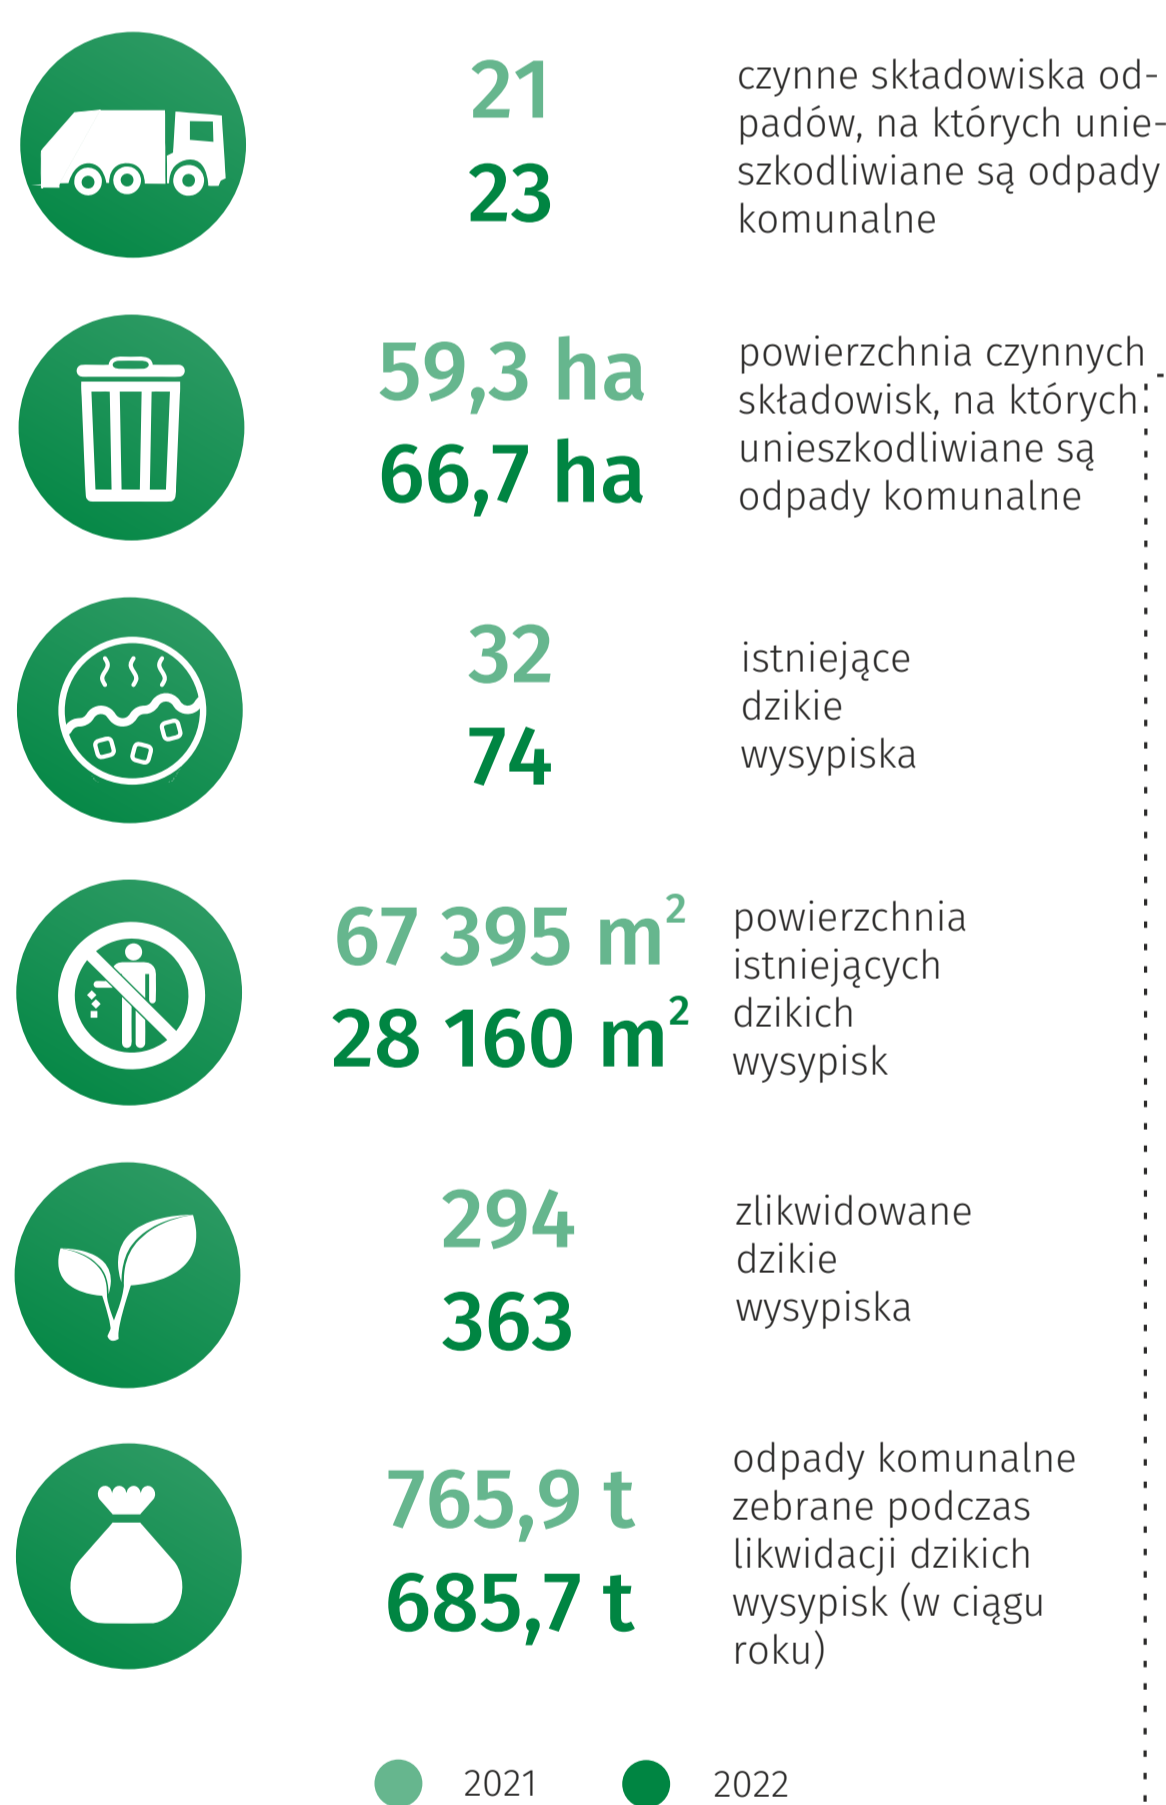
21
23
czynne składowiska odpadów, na których unieszkodliwiane są odpady komunalne

59,3 ha
66,7 ha
powierzchnia czynnych składowisk, na których unieszkodliwiane są odpady komunalne

32
74
istniejące dzikie wysypiska

67 395 $m^2$
28 160 $m^2$
powierzchnia istniejących dzikich wysypisk

294
363
zlikwidowane dzikie wysypiska

765,9 t
685,7 t
odpady komunalne zebrane podczas likwidacji dzikich wysypisk (w ciągu roku)

2021
2022